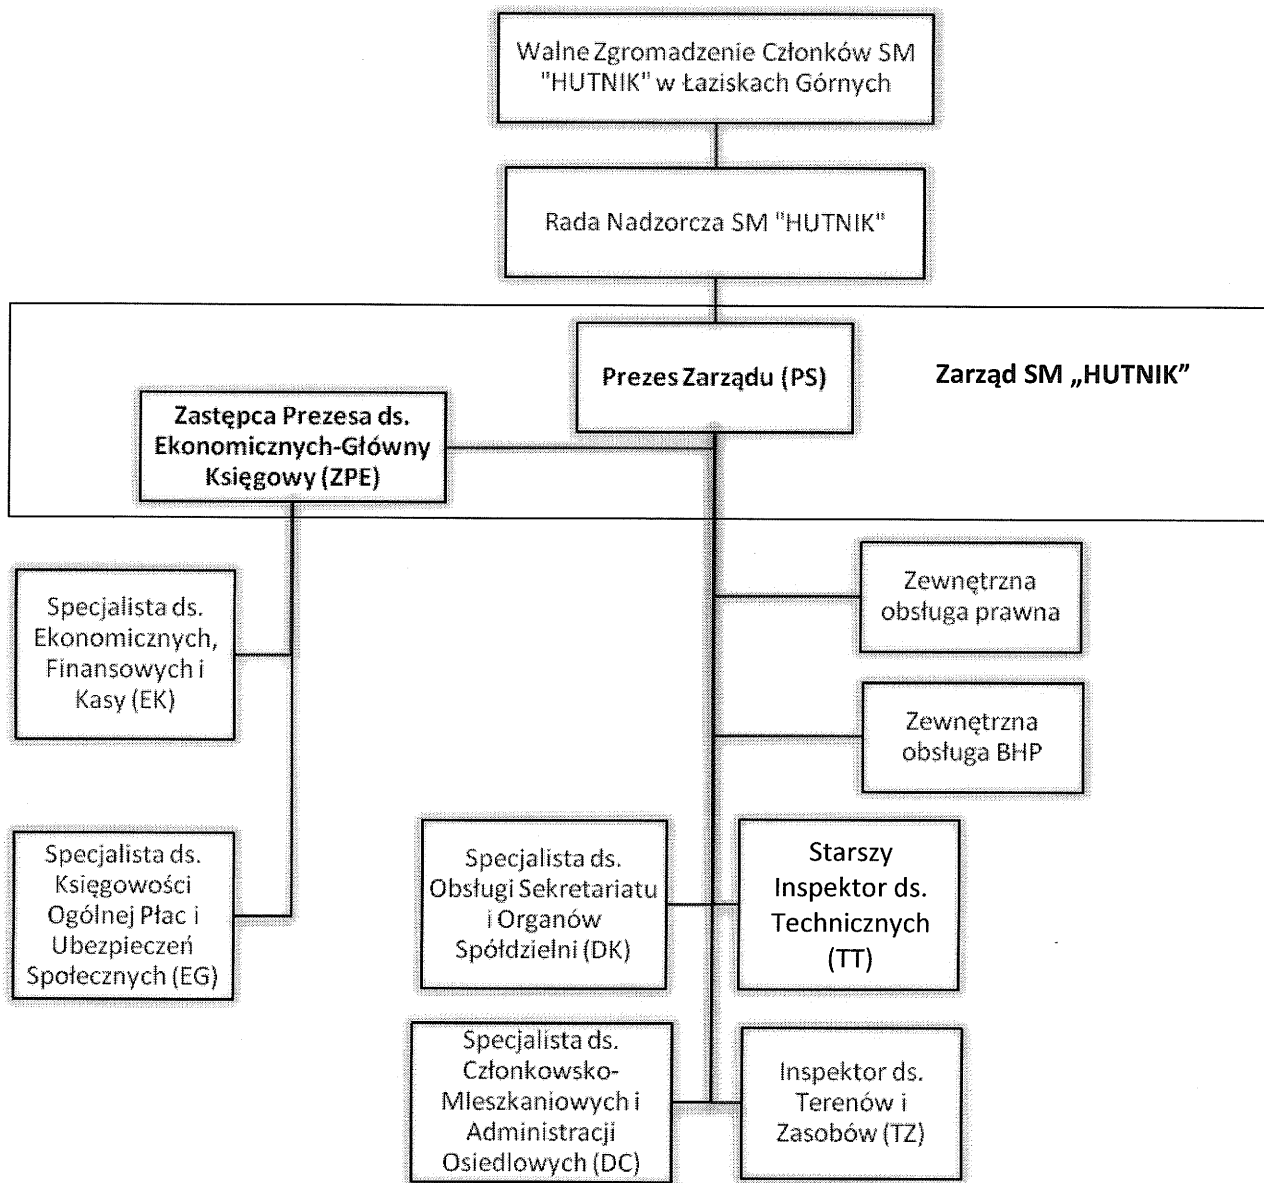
Walne Zgromadzenie Członków SM "HUTNIK" w Łaziskach Górnych

Rada Nadzorcza SM "HUTNIK"

Prezes Zarządu (PS)

Zarząd SM „HUTNIK”

Zastępca Prezesa ds. Ekonomicznych-Główny Księgowy (ZPE)

Specjalista ds. Ekonomicznych, Finansowych i Kasy (EK)

Specjalista ds. Księgowości Ogólnej Płac i Ubezpieczeń Społecznych (EG)

Zewnętrzna obsługa prawna

Zewnętrzna obsługa BHP

Specjalista ds. Obsługi Sekretariatu i Organów Spółdzielni (DK)

Starszy Inspektor ds. Technicznych (TT)

Specjalista ds. Członkowsko-Mleszkaniowych i Administracji Osiedlowych (DC)

Inspektor ds. Terenów i Zasobów (TZ)